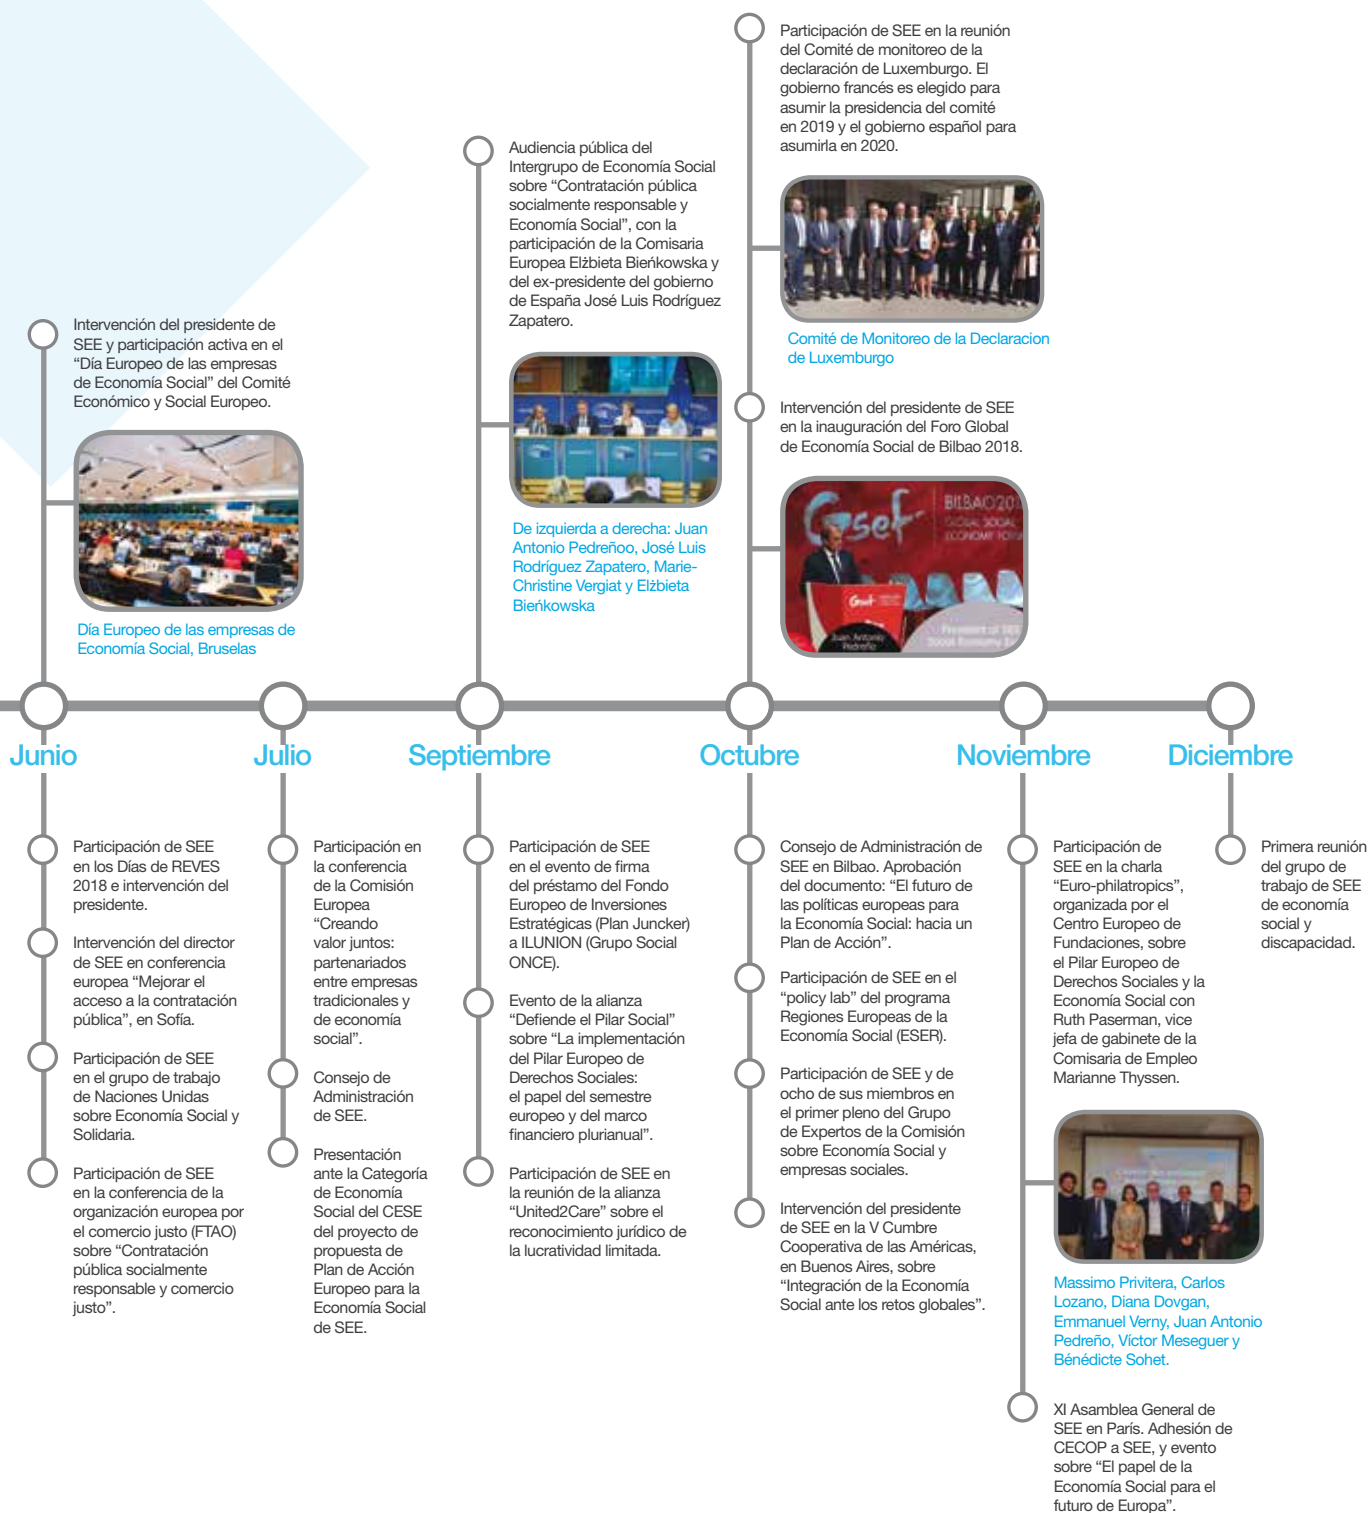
Participación de SEE en la reunión del Comité de monitoreo de la declaración de Luxemburgo. El gobierno francés es elegido para asumir la presidencia del comité en 2019 y el gobierno español para asumirla en 2020.

Comité de Monitoreo de la Declaracion de Luxemburgo

Intervención del presidente de SEE en la inauguración del Foro Global de Economía Social de Bilbao 2018.

Audiencia pública del Intergrupo de Economía Social sobre "Contratación pública socialmente responsable y Economía Social", con la participación de la Comisaria Europea Elżbieta Bieńkowska y del ex-presidente del gobierno de España José Luis Rodríguez Zapatero.

De izquierda a derecha: Juan Antonio Pedreñoo, José Luis Rodríguez Zapatero, Marie-Christine Vergiat y Elżbieta Bieńkowska

Intervención del presidente de SEE y participación activa en el "Día Europeo de las empresas de Economía Social" del Comité Económico y Social Europeo.

Día Europeo de las empresas de Economía Social, Bruselas

Junio

Julio

Septiembre

Octubre

Noviembre

Diciembre

Participación de SEE en los Días de REVES 2018 e intervención del presidente.

Intervención del director de SEE en conferencia europea "Mejorar el acceso a la contratación pública", en Sofía.

Participación de SEE en el grupo de trabajo de Naciones Unidas sobre Economía Social y Solidaria.

Participación de SEE en la conferencia de la organización europea por el comercio justo (FTAO) sobre "Contratación pública socialmente responsable y comercio justo".

Participación en la conferencia de la Comisión Europea "Creando valor juntos: partenariados entre empresas tradicionales y de economía social".

Consejo de Administración de SEE.

Presentación ante la Categoría de Economía Social del CESE del proyecto de propuesta de Plan de Acción Europeo para la Economía Social de SEE.

Participación de SEE en el evento de firma del préstamo del Fondo Europeo de Inversiones Estratégicas (Plan Juncker) a ILUNION (Grupo Social ONCE).

Evento de la alianza "Defiende el Pilar Social" sobre "La implementación del Pilar Europeo de Derechos Sociales: el papel del semestre europeo y del marco financiero plurianual".

Participación de SEE en la reunión de la alianza "United2Care" sobre el reconocimiento jurídico de la lucratividad limitada.

Consejo de Administración de SEE en Bilbao. Aprobación del documento: "El futuro de las políticas europeas para la Economía Social: hacia un Plan de Acción".

Participación de SEE en el "policy lab" del programa Regiones Europeas de la Economía Social (ESER).

Participación de SEE y de ocho de sus miembros en el primer pleno del Grupo de Expertos de la Comisión sobre Economía Social y empresas sociales.

Intervención del presidente de SEE en la V Cumbre Cooperativa de las Américas, en Buenos Aires, sobre "Integración de la Economía Social ante los retos globales".

Participación de SEE en la charla "Euro-philatropics", organizada por el Centro Europeo de Fundaciones, sobre el Pilar Europeo de Derechos Sociales y la Economía Social con Ruth Paserman, vice jefa de gabinete de la Comisaria de Empleo Marianne Thyssen.

Massimo Privitera, Carlos Lozano, Diana Dovgan, Emmanuel Verny, Juan Antonio Pedreño, Víctor Meseguer y Bénédicte Sohet.

XI Asamblea General de SEE en París. Adhesión de CECOP a SEE, y evento sobre "El papel de la Economía Social para el futuro de Europa".

Primera reunión del grupo de trabajo de SEE de economía social y discapacidad.